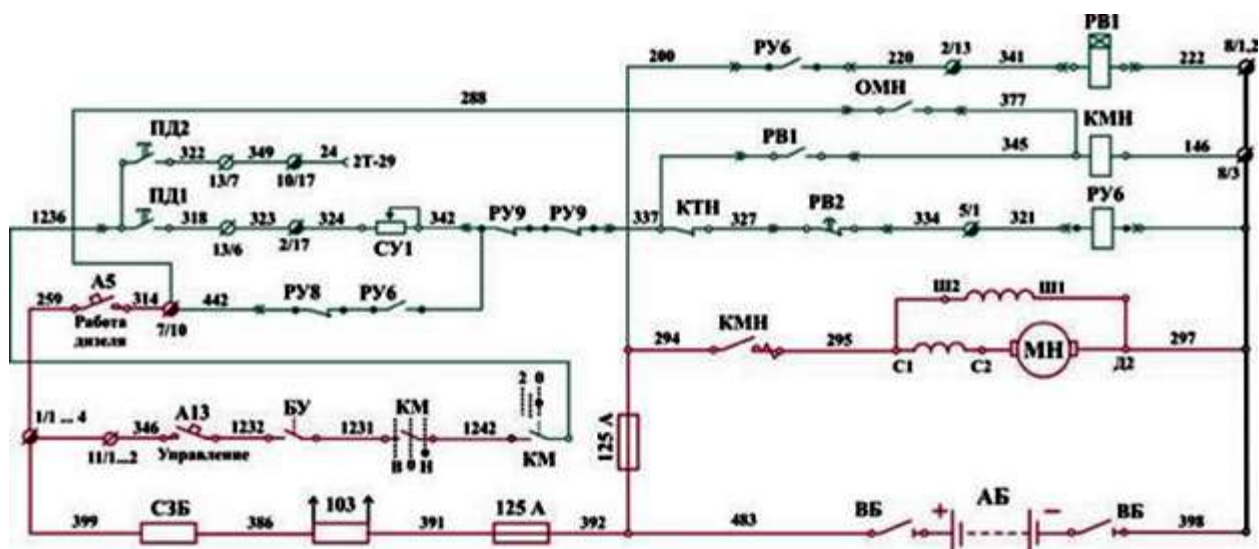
РВ1
200
РУ6
220
2/13
341
222
8/1,2
288
ОМН
377
КМН
ПД2
322
349
24
2Т-29
13/7
10/17
РВ1
345
146
8/3
ПД1
1236
318
323
324
342
РУ9
РУ9
337
КТН
327
РВ2
334
5/1
321
РУ6
13/6
2/17
СУ1
А5
259
314
442
РУ8
РУ6
Работа дизеля
7/10
Ш2
Ш1
294
КМН
295
297
С1
С2
МН
Д2
1/1 ... 4
346
А13
1232
БУ
1231
КМ
1242
2
0
11/1...2
Управление
В
0
Н
КМ
125 А
399
СЗБ
386
103
391
125 А
392
483
ВБ
+
АБ
−
ВБ
398